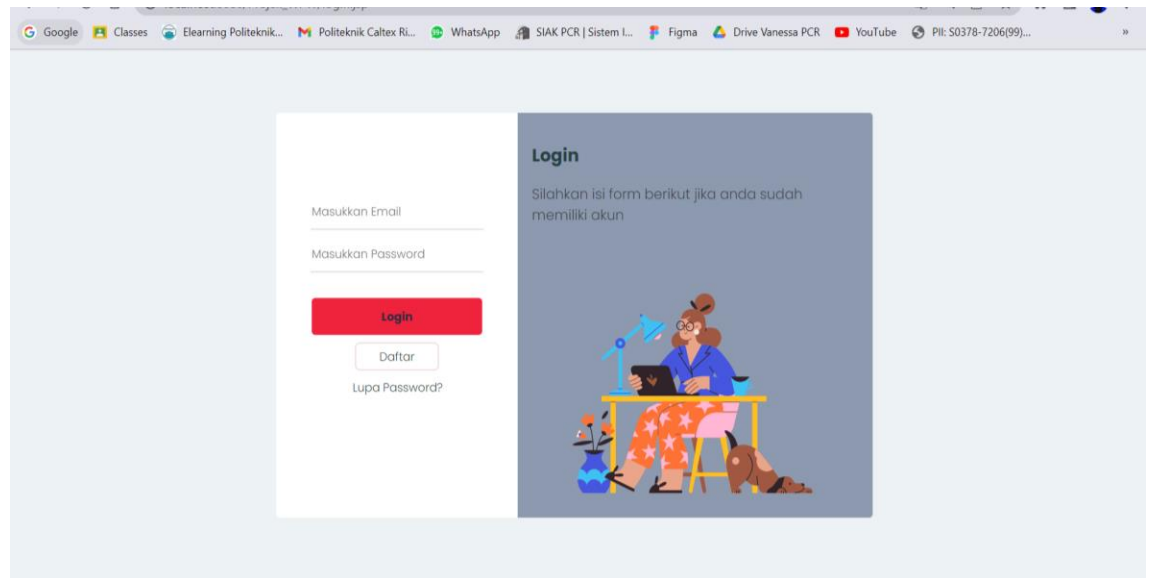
Google Classes Elearning Politeknik... Politeknik Caltex Ri... WhatsApp SIAK PCR | Sistem I... Figma Drive Vanessa PCR YouTube PII: S0378-7206(99)... »

Masukkan Email

Masukkan Password

Login

Daftar

Lupa Password?

Login

Silahkan isi form berikut jika anda sudah memiliki akun